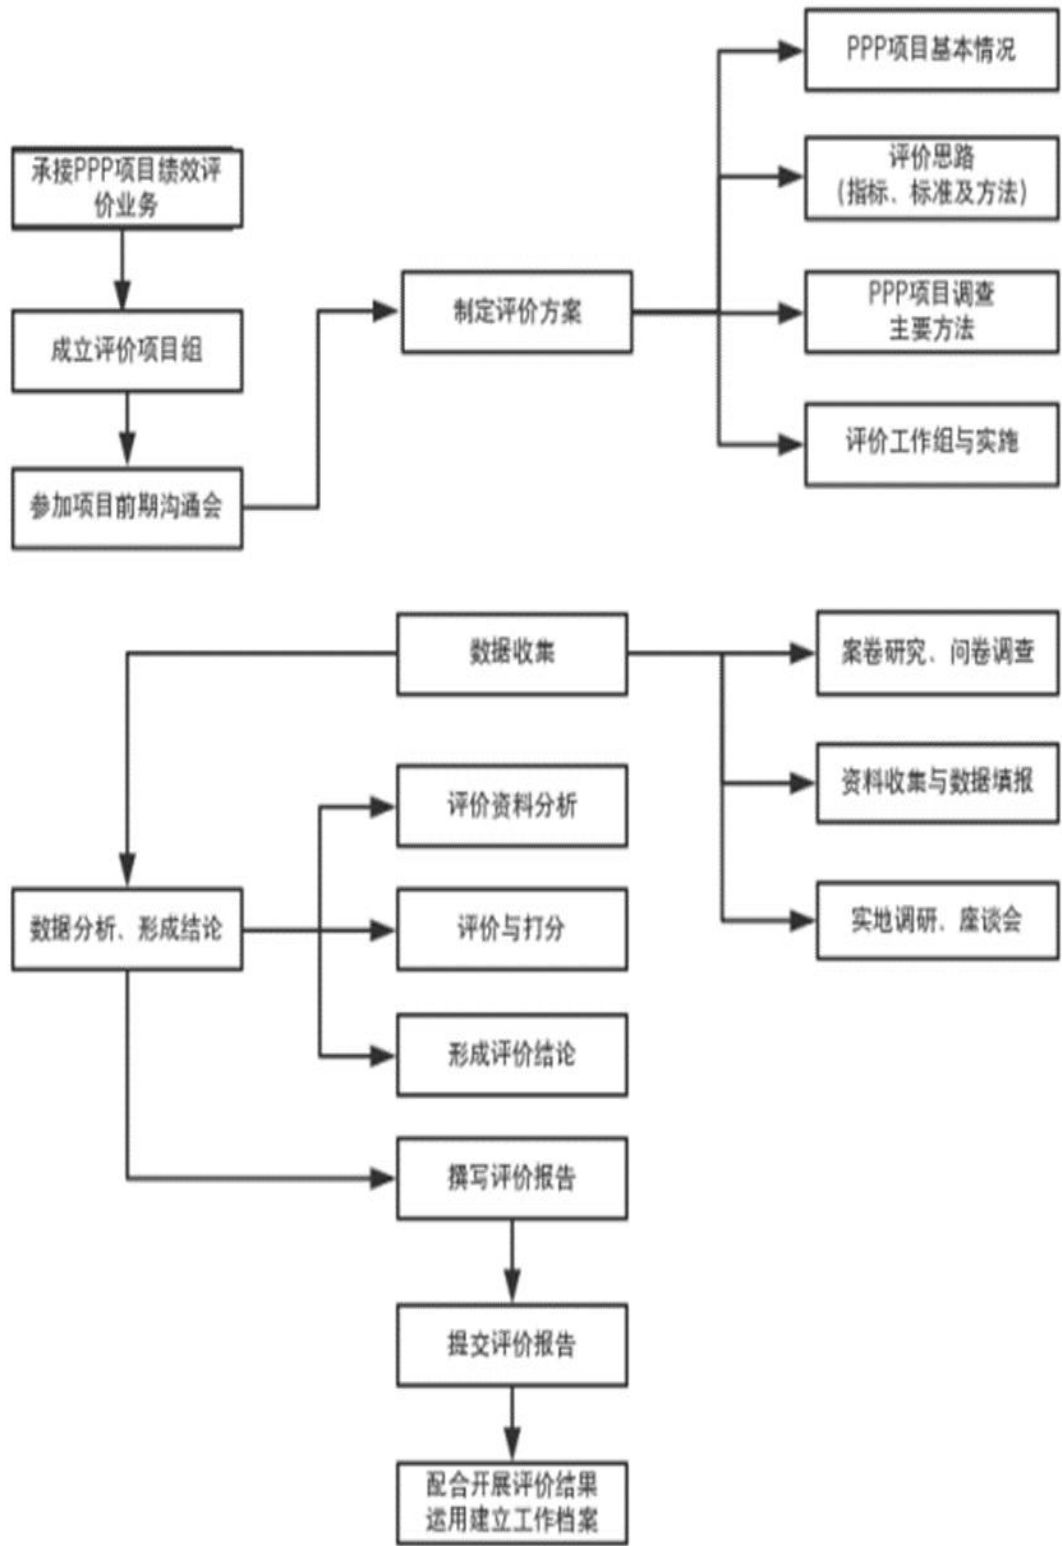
承接PPP项目绩效评价业务

成立评价项目组

参加项目前期沟通会

制定评价方案

PPP项目基本情况

评价思路
(指标、标准及方法)

PPP项目调查主要方法

评价工作组与实施

数据收集

案卷研究、问卷调查

资料收集与数据填报

实地调研、座谈会

评价资料分析

数据分析、形成结论

评价与打分

形成评价结论

撰写评价报告

提交评价报告

配合开展评价结果运用建立工作档案